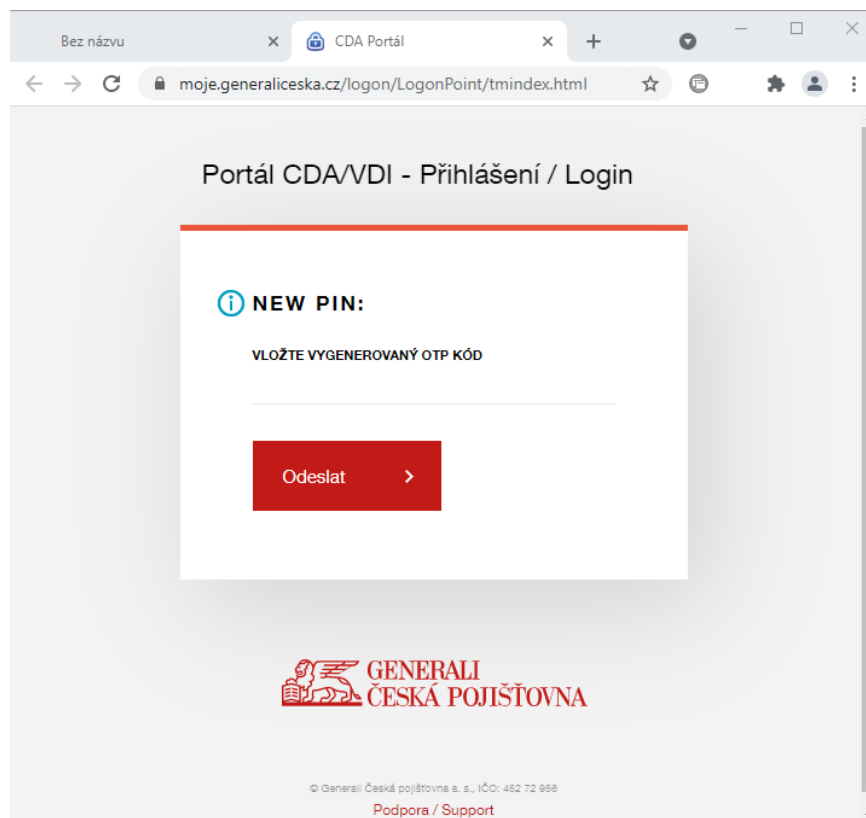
Bez názvu
CDA Portál
moje.generaliceska.cz/logon/LogonPoint/tmindex.html

Portál CDA/VDI - Přihlášení / Login

NEW PIN:

VLOŽTE VYGENEROVANÝ OTP KÓD

Odeslat

GENERALI
ČESKÁ POJIŠŤOVNA

© Generali Česká pojišťovna a. s., IČO: 452 72 956
Podpora / Support